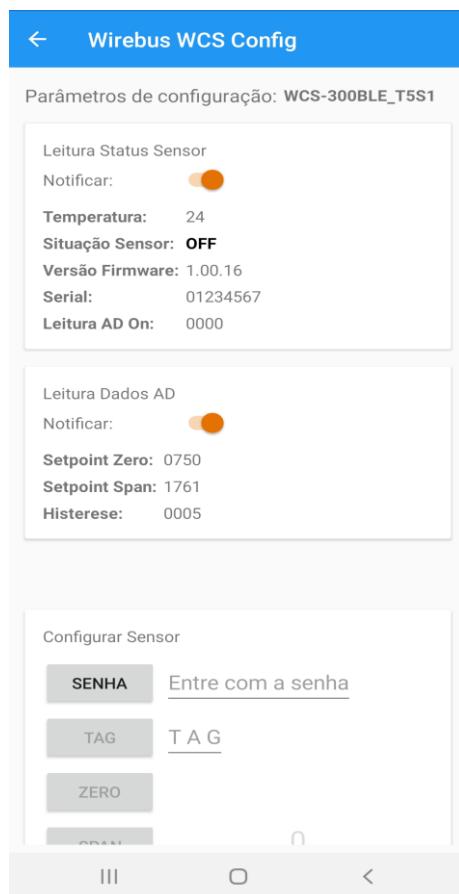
← Wirebus WCS Config

Parâmetros de configuração: WCS-300BLE_T5S1

Leitura Status Sensor
Notificar:
Temperatura: 24
Situação Sensor: OFF
Versão Firmware: 1.00.16
Serial: 01234567
Leitura AD On: 0000

Leitura Dados AD
Notificar:
Setpoint Zero: 0750
Setpoint Span: 1761
Histerese: 0005

Configurar Sensor
SENHA Entre com a senha
TAG TAG
ZERO
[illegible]